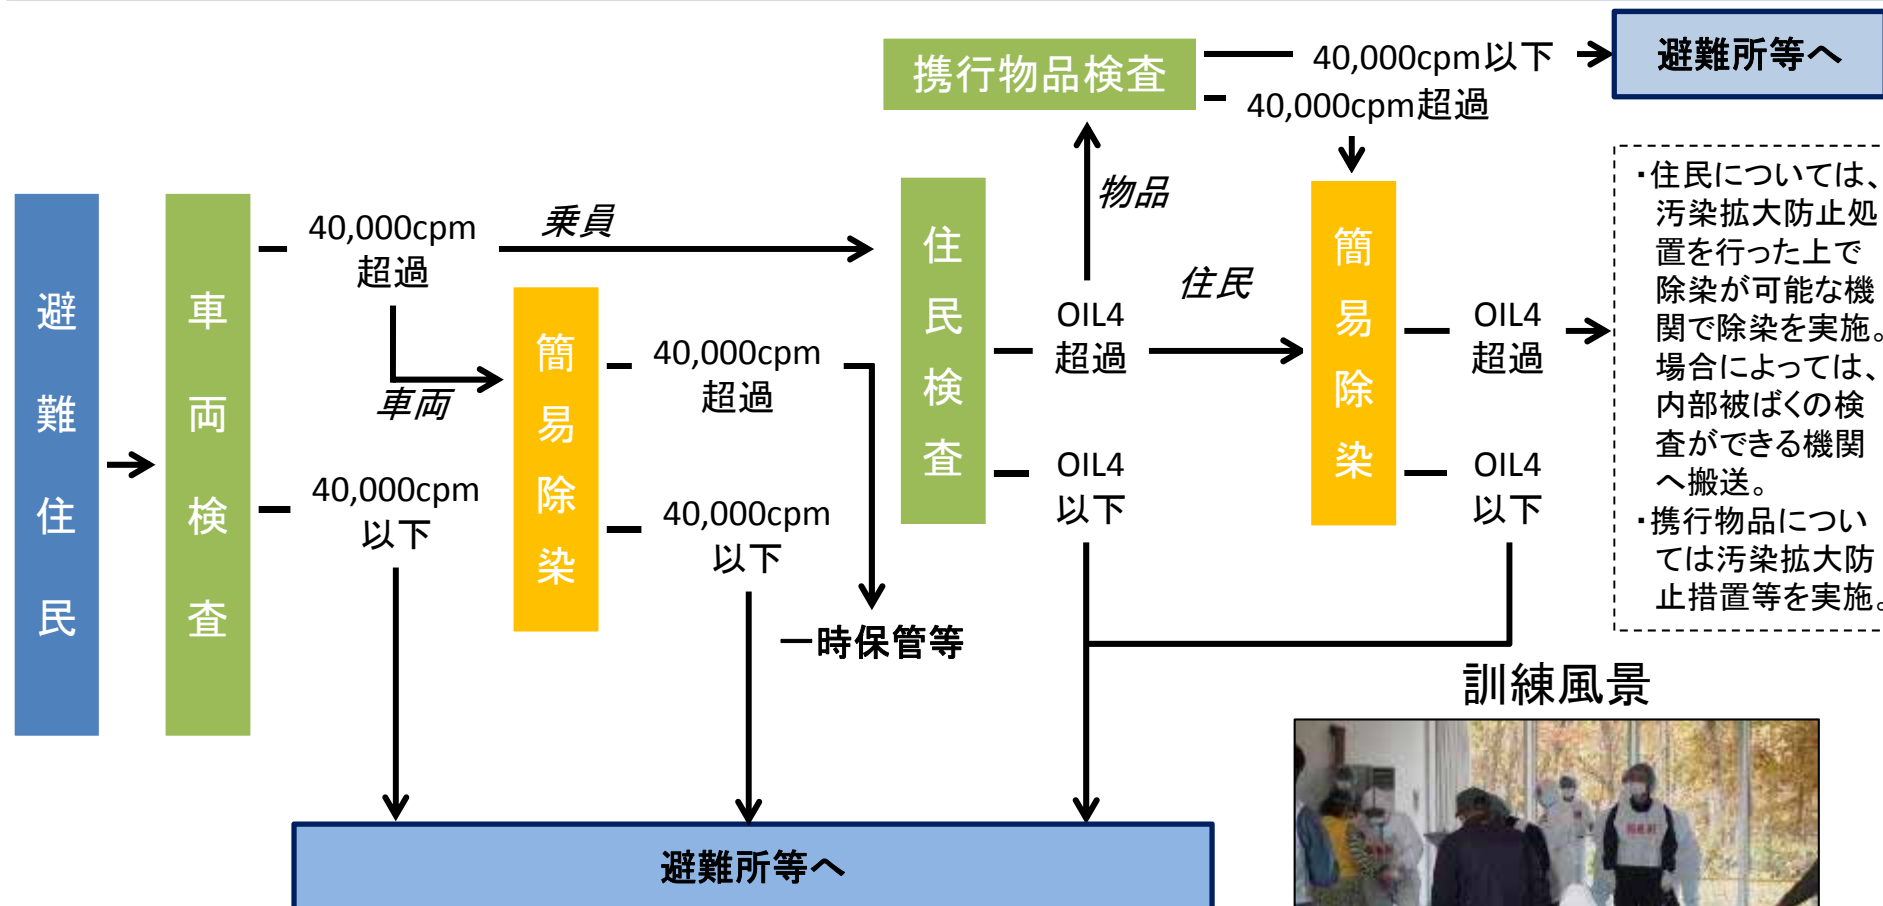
携行物品検査

40,000cpm以下

避難所等へ

40,000cpm超過

避難住民

車両検査

40,000cpm超過

乗員

車両

簡易除染

40,000cpm超過

40,000cpm以下

40,000cpm以下

一時保管等

住民検査

物品

住民

OIL4超過

OIL4以下

簡易除染

OIL4超過

OIL4以下

・住民については、汚染拡大防止処置を行った上で除染が可能な機関で除染を実施。場合によっては、内部被ばくの検査ができる機関へ搬送。
・携行物品については汚染拡大防止措置等を実施。

訓練風景

避難所等へ